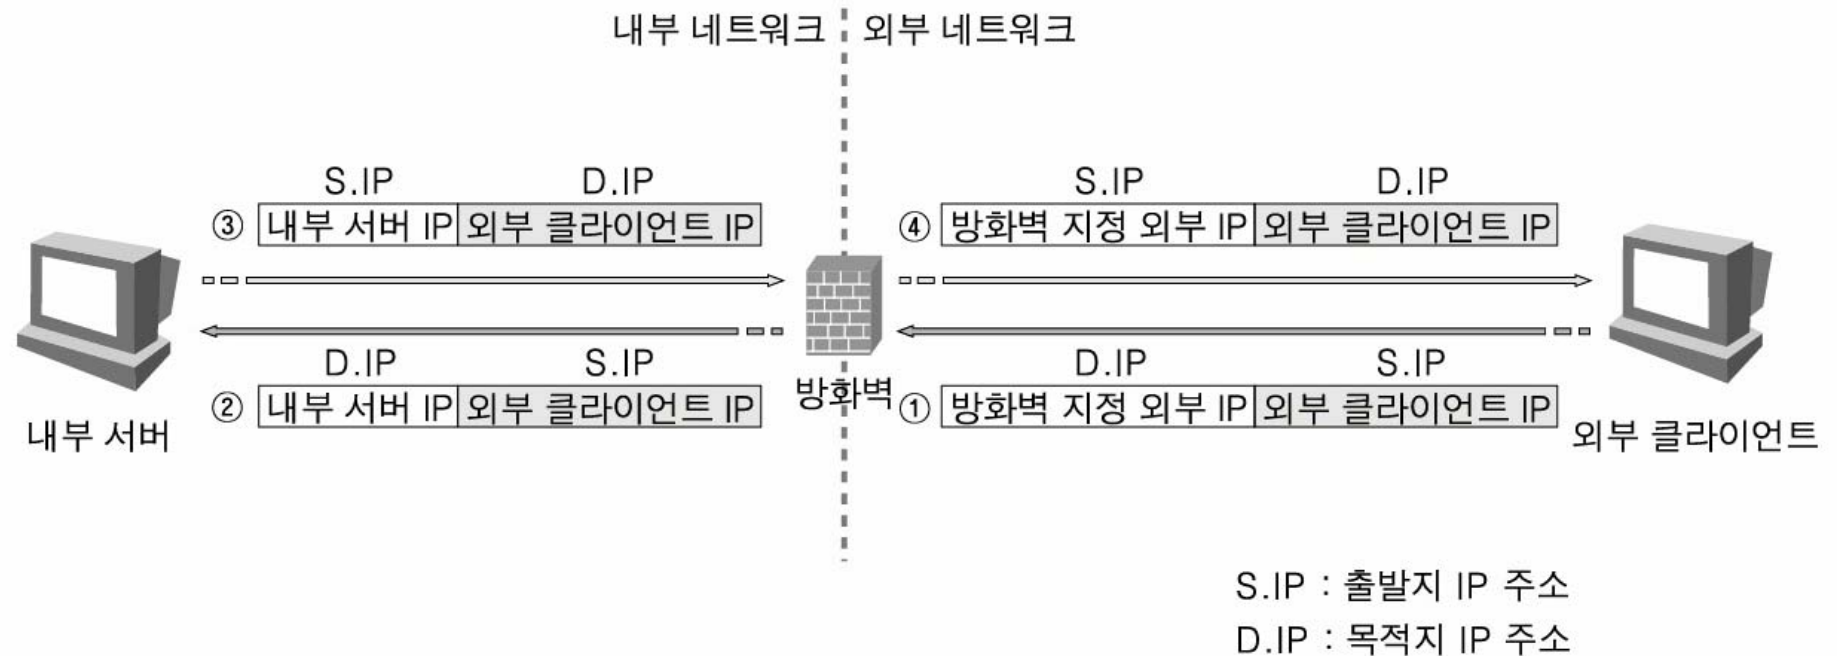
내부 네트워크 외부 네트워크

S.IP D.IP
③ 내부 서버 IP 외부 클라이언트 IP

D.IP S.IP
② 내부 서버 IP 외부 클라이언트 IP

내부 서버

방화벽

S.IP D.IP
④ 방화벽 지정 외부 IP 외부 클라이언트 IP

D.IP S.IP
① 방화벽 지정 외부 IP 외부 클라이언트 IP

외부 클라이언트

S.IP : 출발지 IP 주소
D.IP : 목적지 IP 주소